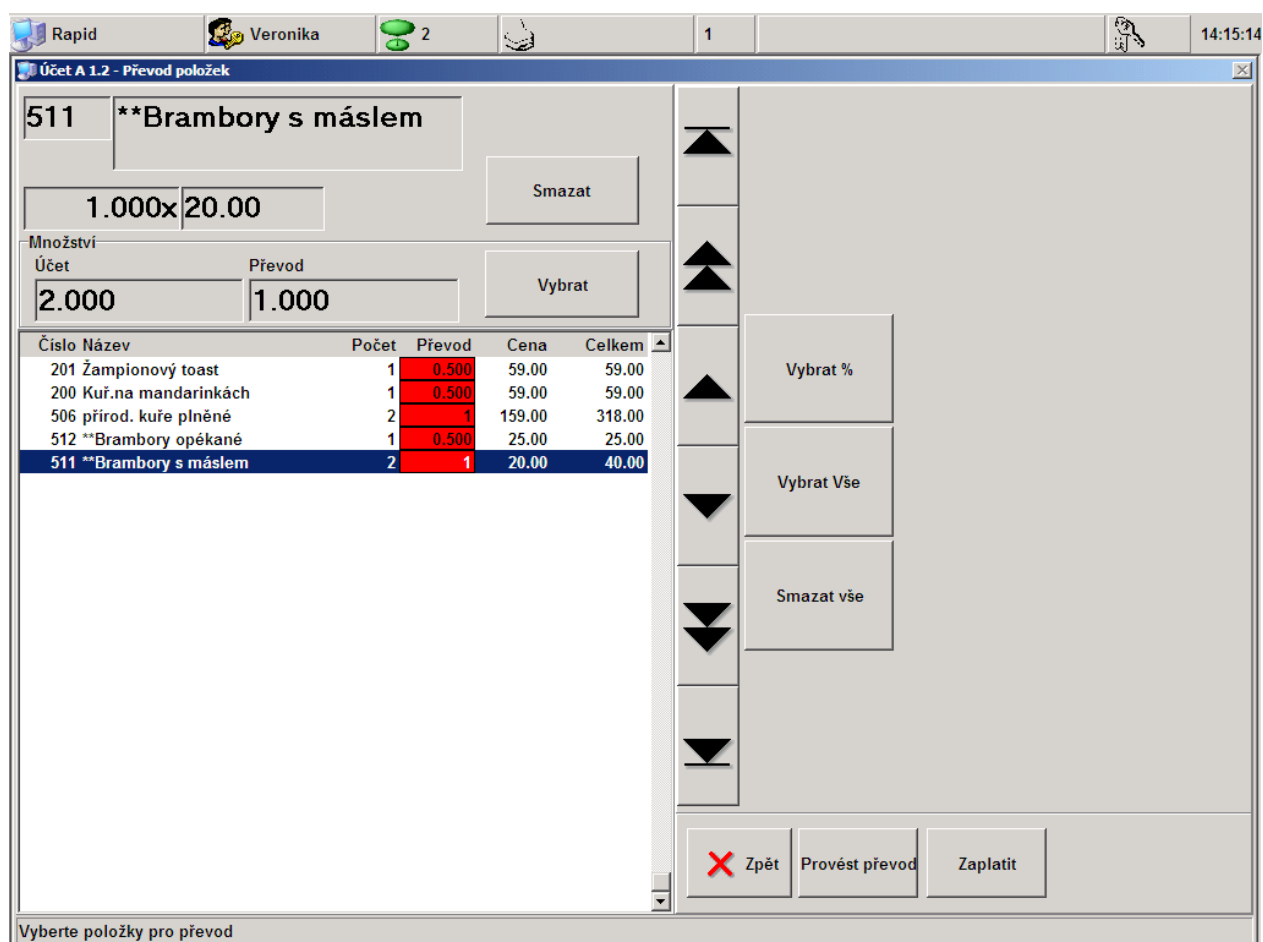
Rapid Veronika 2 1 14:15:14

Účet A 1.2 - Převod položek

511 **Brambory s máslem

1.000x 20.00

Smazat

Množství
Účet 2.000
Převod 1.000

Vybrat

| Číslo | Název | Počet | Převod | Cena | Celkem |
|---|---|---|---|---|---|
| 201 | Žampionový toast | 1 | 0.500 | 59.00 | 59.00 |
| 200 | Kuř.na mandarinkách | 1 | 0.500 | 59.00 | 59.00 |
| 506 | přírod. kuře plněné | 2 | 1 | 159.00 | 318.00 |
| 512 | **Brambory opékané | 1 | 0.500 | 25.00 | 25.00 |
| 511 | **Brambory s máslem | 2 | 1 | 20.00 | 40.00 |

Vybrat %

Vybrat Vše

Smazat vše

Zpět Provést převod Zaplatit

Vyberte položky pro převod